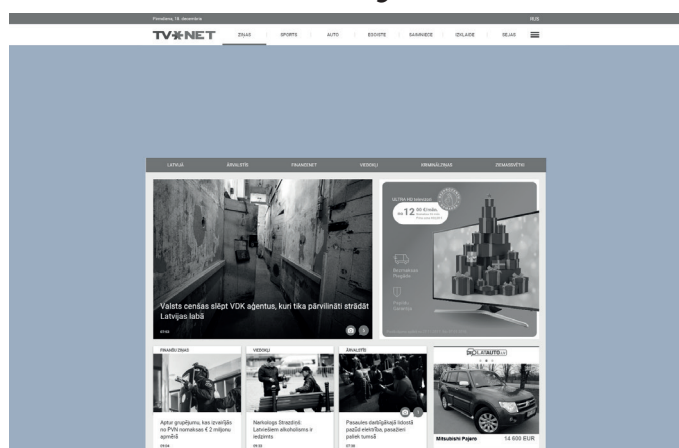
Pirmdiena, 18. decembris

RUS

TV✱NET

ZIŅAS

SPORTS

AUTO

ECOSTE

SAIMNIECE

IZKLAIDE

SEJAS

LATVIJĀ

ĀRVALSTĪS

FINANSENET

VIDEOKLI

KRIMINĀLZIŅAS

ZEMASSVĒTKI

Valsts cenšas slēpt VDK aģentus, kuri tika pārvilināti strādāt Latvijas labā

07:43

ULTRA HD televizori

12

Bezmaksas Piegāde

FINANŠU ZIŅAS

Aptur grupējumu, kas izvairījās no PVN nomaksas € 2 miljonu apmērā

VIDEOKLI

Narkologs Strazdiņš: Latviešiem alkoholisms ir iedzimts

ĀRVALSTĪS

Pasaules daržīgākajā lidostā pazūd elektrība, pasažieri paliek tumsā

LATAUTO

Mitsubishi Pajero

14 600 EUR